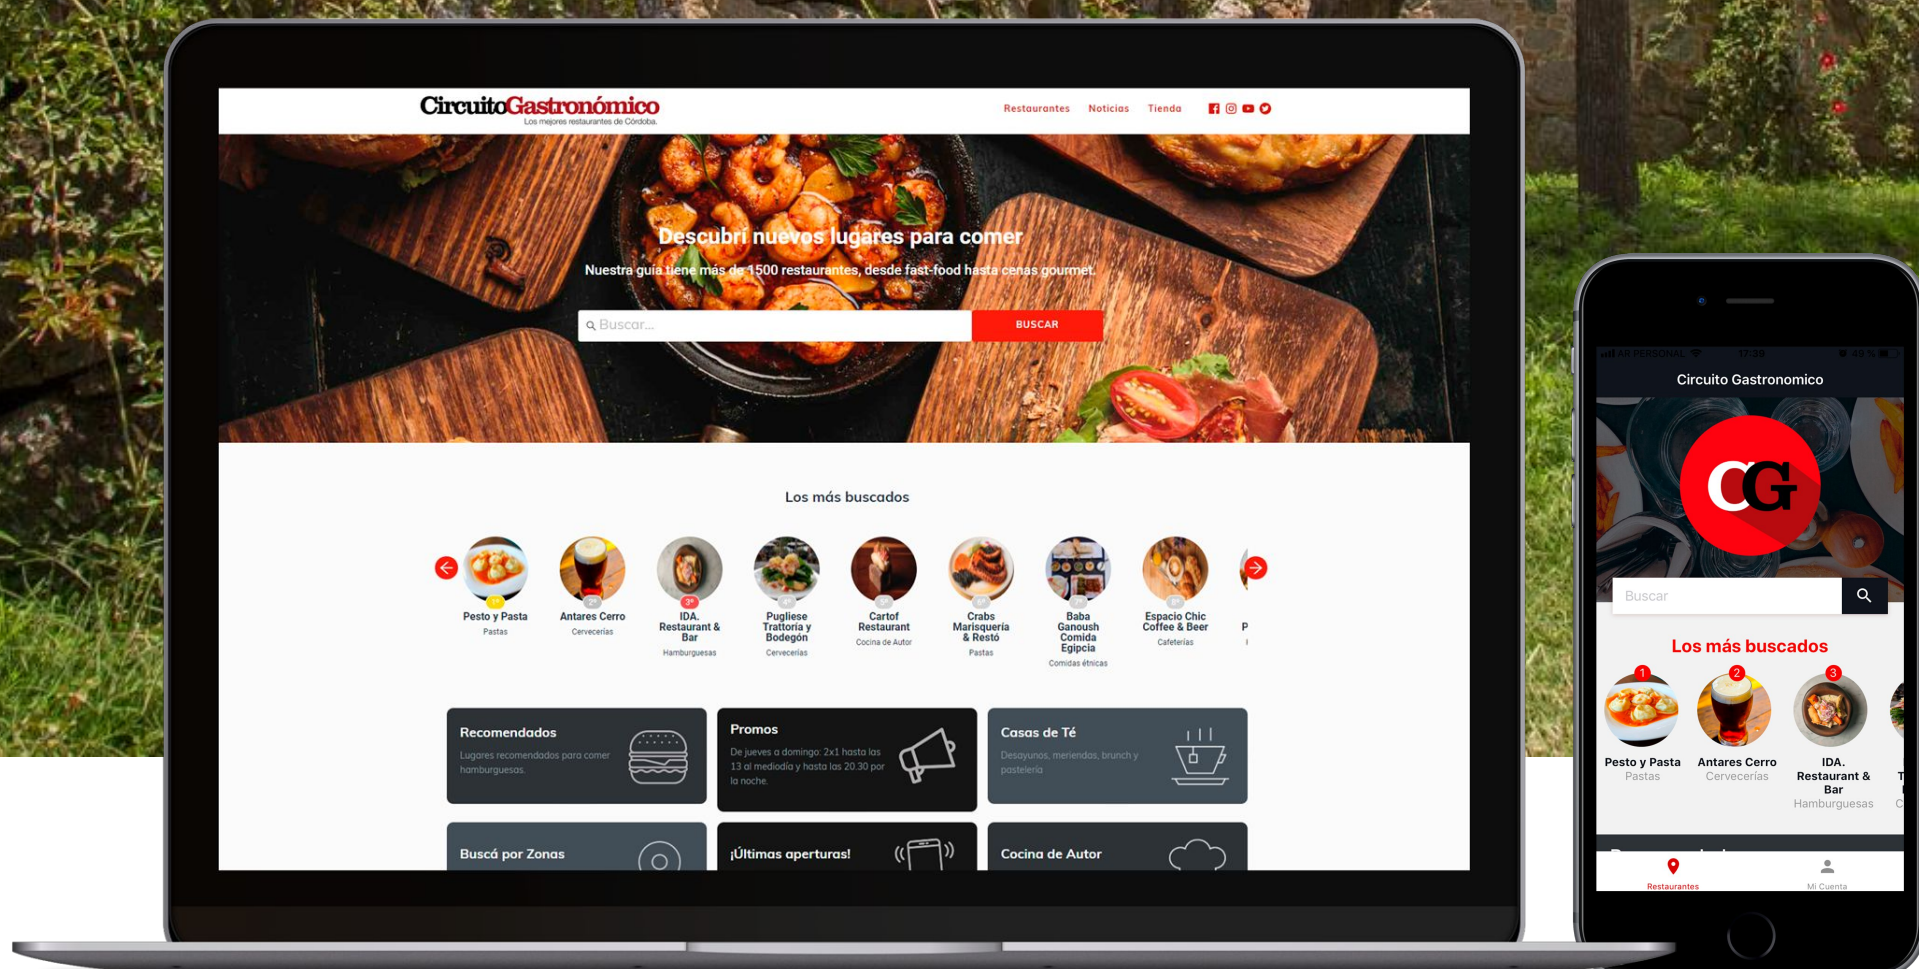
CircuitoGastronómico
Los mejores restaurantes de Córdoba.

Restaurantes Noticias Tienda

Descubrí nuevos lugares para comer
Nuestra guía tiene más de 1500 restaurantes, desde fast-food hasta cenas gourmet.

Buscar...
BUSCAR

Los más buscados

Pesto y Pasta
Pastas
Antares Cerro
Cervecerías
IDA. Restaurant & Bar
Hamburguesas
Pugliese Trattoria y Bodegón
Cervecerías
Cartof Restaurant
Cocina de Autor
Crabs Marisquería & Restó
Pastas
Baba Ganoush Comida Egipcia
Comidas étnicas
Espacio Chic Coffee & Beer
Cafeterías

Recomendados
Lugares recomendados para comer hamburguesas.

Promos
De jueves a domingo: 2x1 hasta las 13 al mediodía y hasta las 20.30 por la noche.

Casas de Té
Desayunos, meriendas, brunch y pastelería

Buscá por Zonas

¡Últimas aperturas!

Cocina de Autor

Circuito Gastronomico
CG
Buscar
Los más buscados
1
Pesto y Pasta
Pastas
2
Antares Cerro
Cervecerías
3
IDA. Restaurant & Bar
Hamburguesas

Restaurantes
Mi Cuenta